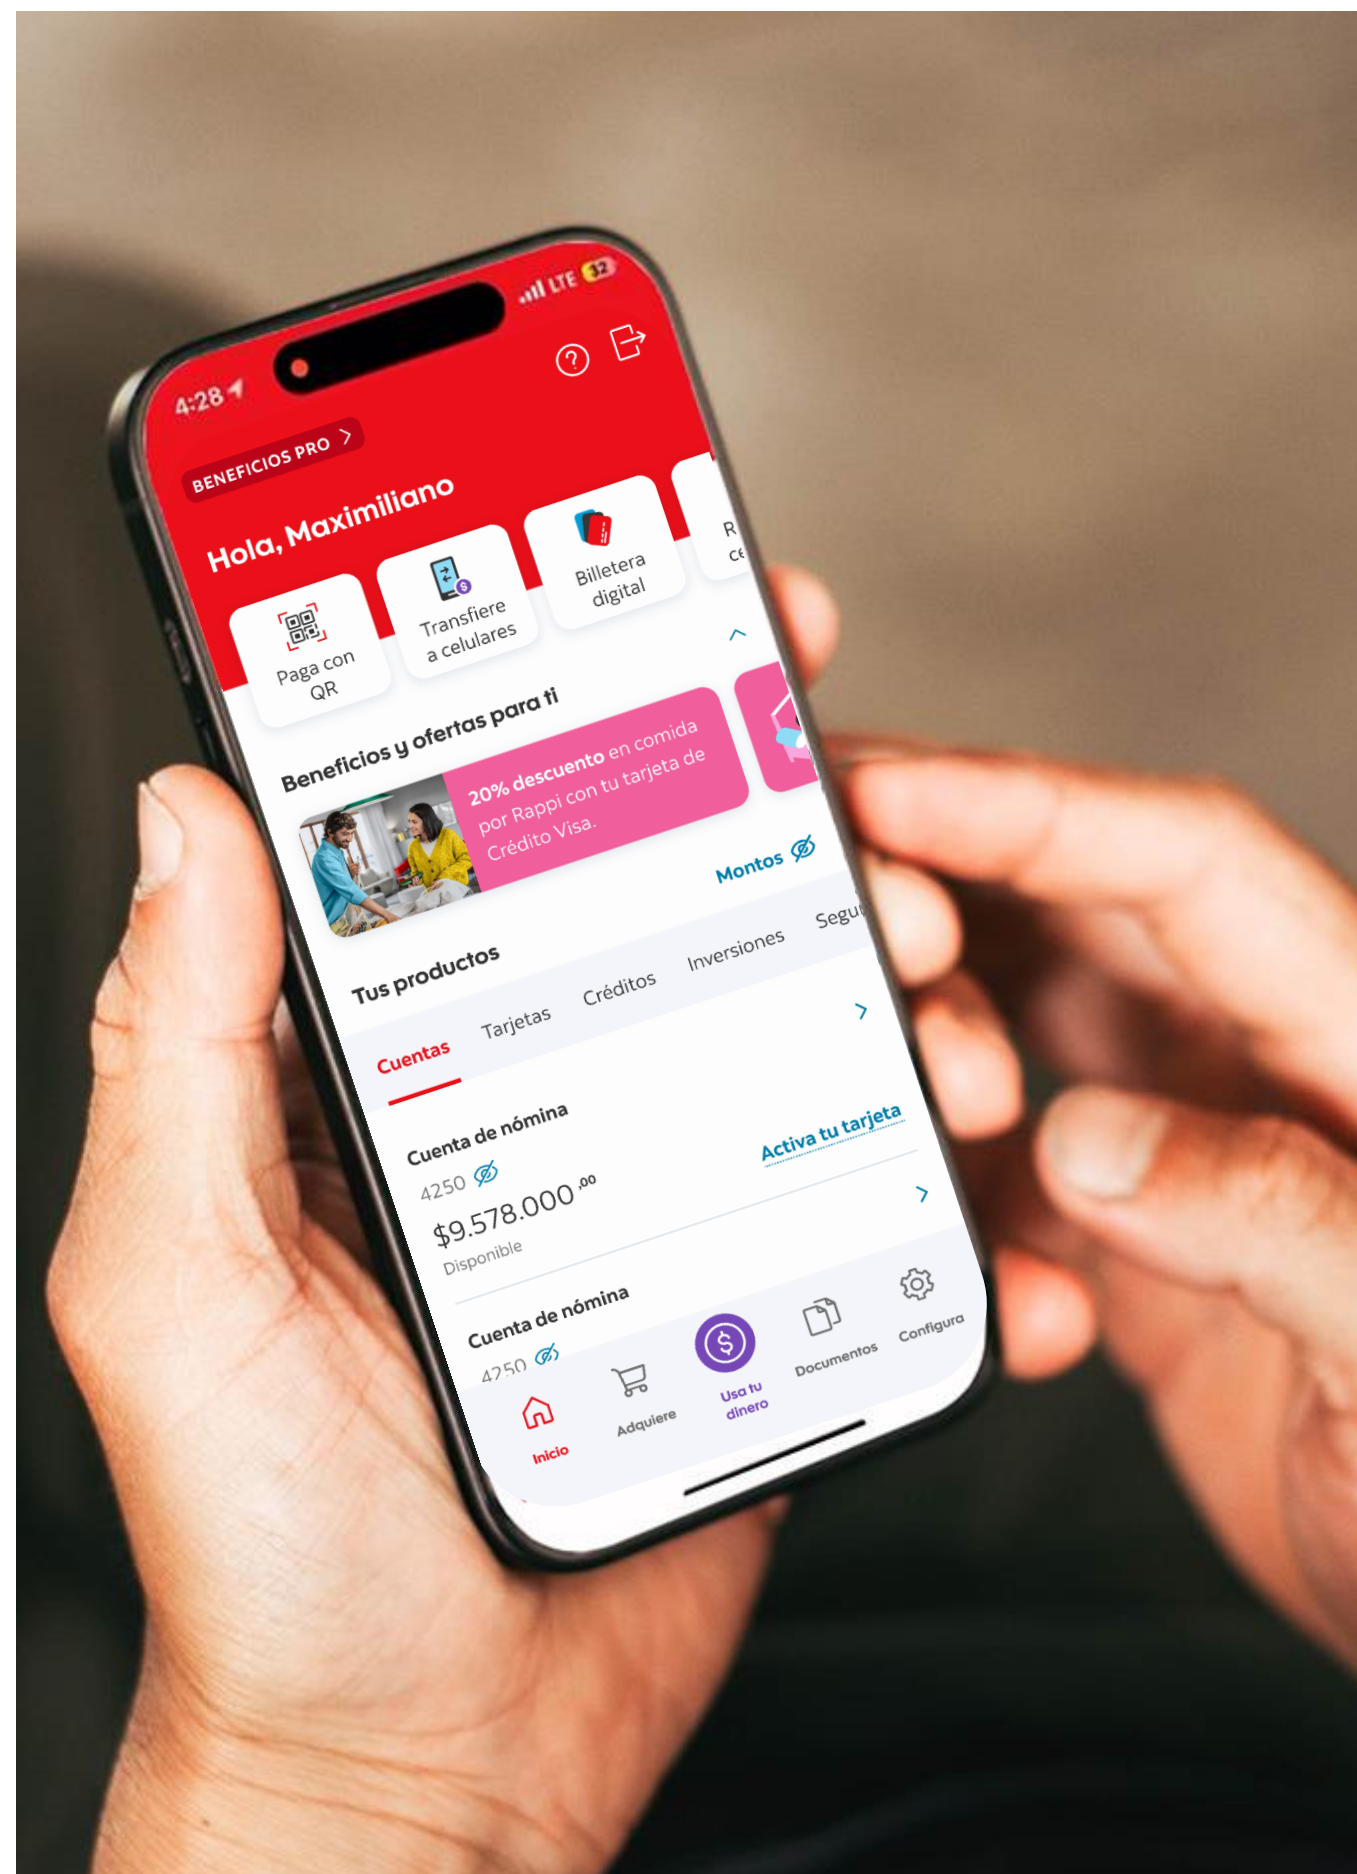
4:28

LTE 32

BENEFICIOS PRO >

Hola, Maximiliano

Paga con QR

Transfiere a celulares

Billetera digital

R ce

Beneficios y ofertas para ti

20% descuento en comida por Rappi con tu tarjeta de Crédito Visa.

Montos

Tus productos

Cuentas

Tarjetas

Créditos

Inversiones

Segu

Cuenta de nómina

4250

$9.578.000,00

Disponible

Activa tu tarjeta

Cuenta de nómina

4250

Inicio

Adquiere

Usa tu dinero

Documentos

Configura